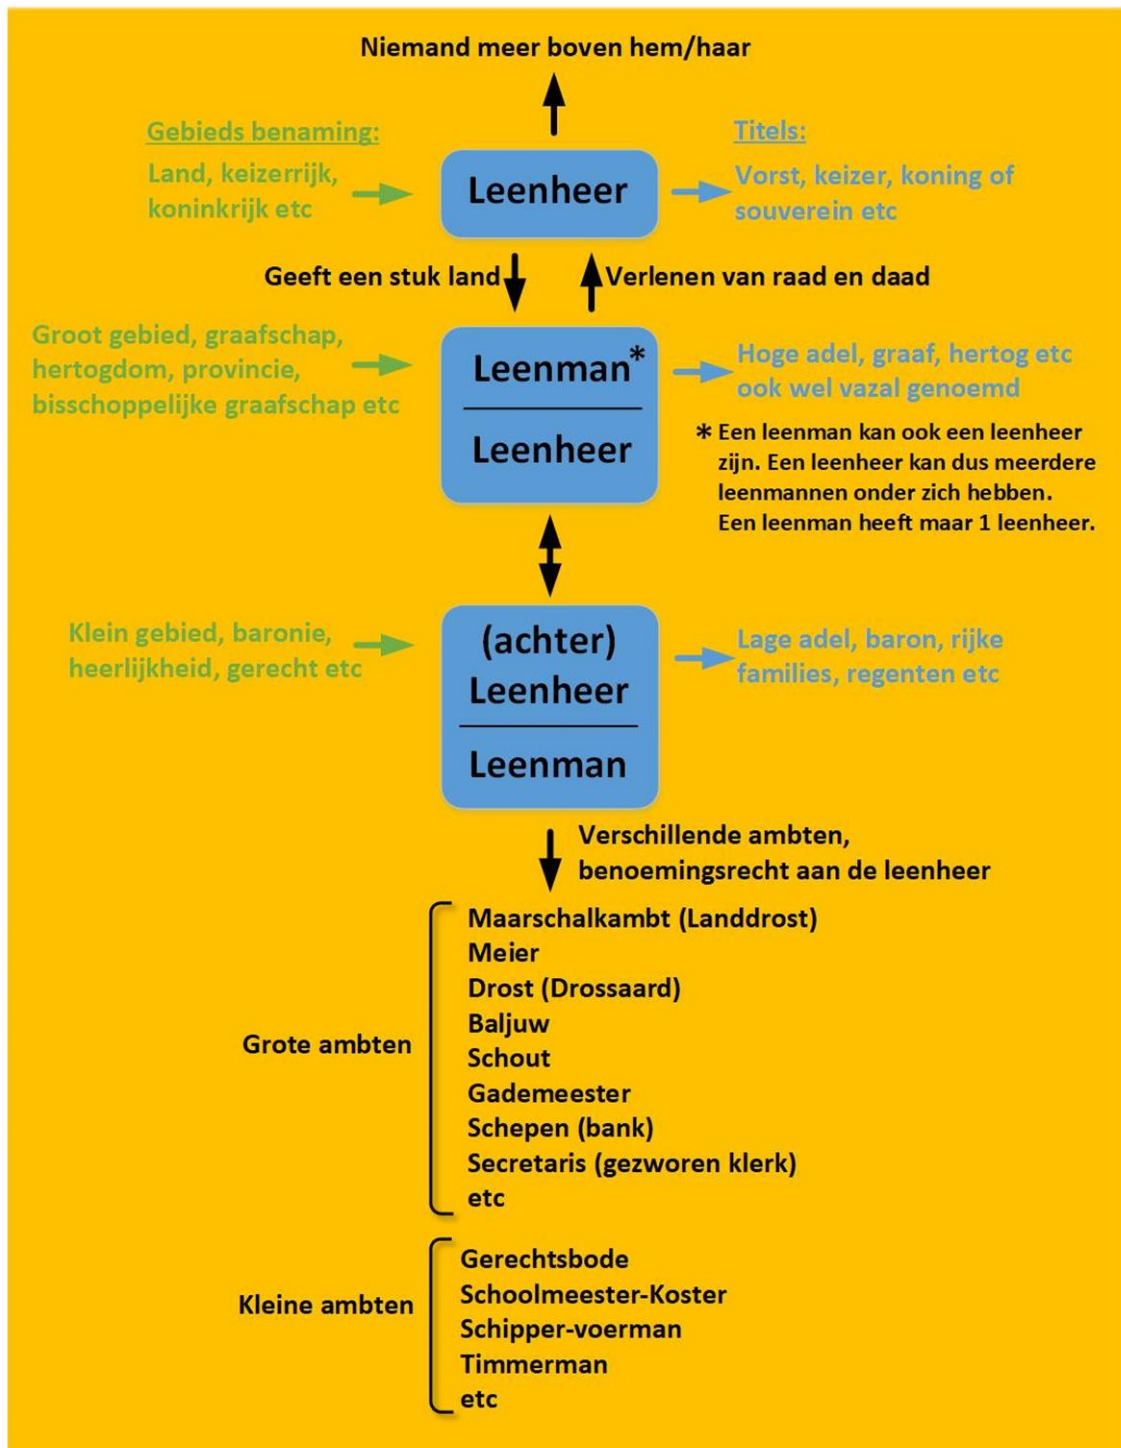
Niemand meer boven hem/haar

Gebieds benaming:

Land, keizerrijk, koninkrijk etc

Leenheer

Titels:

Vorst, keizer, koning of souverein etc

Geeft een stuk land

Verlenen van raad en daad

Groot gebied, graafschap, hertogdom, provincie, bisschoppelijke graafschap etc

Leenman*

Leenheer

Hoge adel, graaf, hertog etc ook wel vazal genoemd

* Een leenman kan ook een leenheer zijn. Een leenheer kan dus meerdere leenmannen onder zich hebben. Een leenman heeft maar 1 leenheer.

Klein gebied, baronie, heerlijkheid, gerecht etc

(achter) Leenheer

Leenman

Lage adel, baron, rijke families, regenten etc

Verschillende ambten, benoemingsrecht aan de leenheer

Grote ambten

Maarschalkambt (Landdrost)
Meier
Drost (Drossaard)
Baljuw
Schout
Gademeester
Schepen (bank)
Secretaris (gezworen klerk)
etc

Kleine ambten

Gerechtsbode
Schoolmeester-Koster
Schipper-voerman
Timmerman
etc